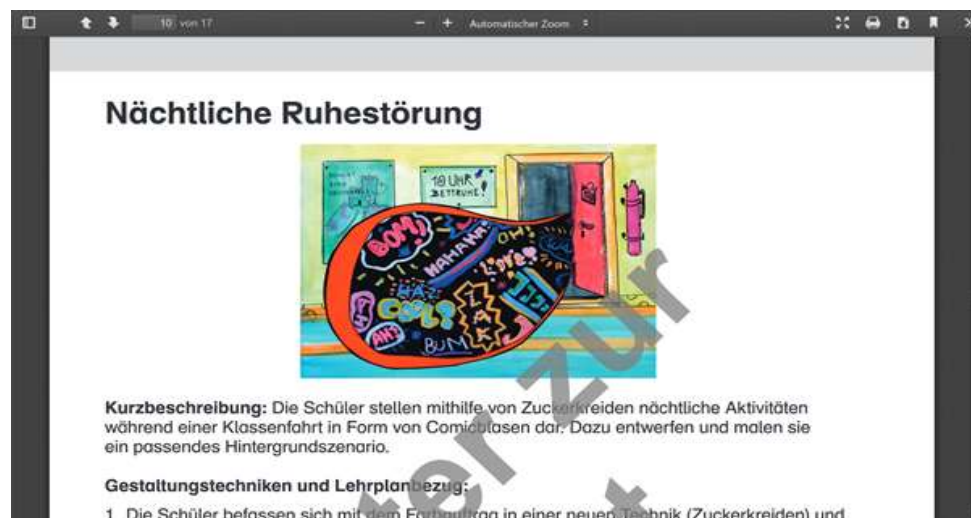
10 von 17

Automatischer Zoom

Nächtliche Ruhestörung

10 UHR BETTRUHE!

BUM!

HAHAHA!

OH!

LOVE

HÄ?

COOL!

ZACK

AH!

BUM

zur

Kurzbeschreibung: Die Schüler stellen mithilfe von Zuckerkreiden nächtliche Aktivitäten während einer Klassenfahrt in Form von Comicblasen dar. Dazu entwerfen und malen sie ein passendes Hintergrundszenario.

Gestaltungstechniken und Lehrplanbezug:

1. Die Schüler befassen sich mit dem Farbauftrag in einer neuen Technik (Zuckerkreiden) und